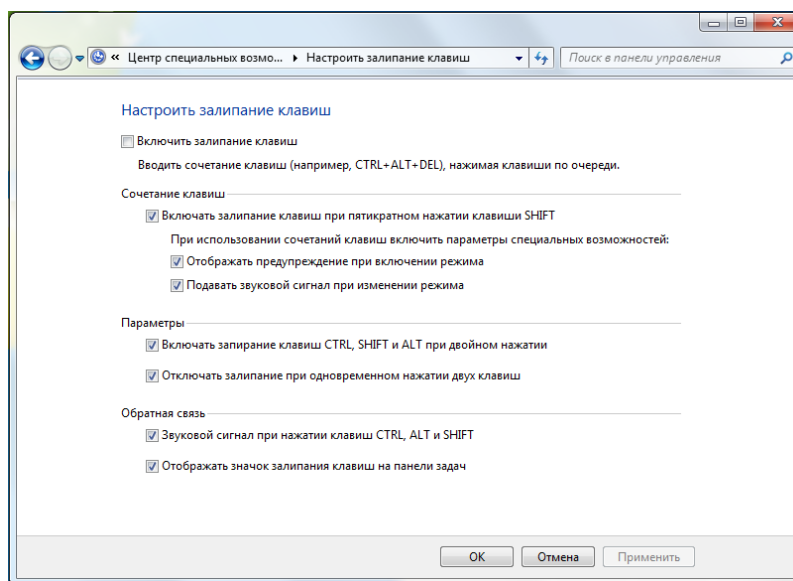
« Центр специальных возмо... ▸ Настроить залипание клавиш
Поиск в панели управления

Настроить залипание клавиш

Включить залипание клавиш

Вводить сочетание клавиш (например, CTRL+ALT+DEL), нажимая клавиши по очереди.

Сочетание клавиш

Включать залипание клавиш при пятикратном нажатии клавиши SHIFT

При использовании сочетаний клавиш включить параметры специальных возможностей:

Отображать предупреждение при включении режима

Подавать звуковой сигнал при изменении режима

Параметры

Включать запирание клавиш CTRL, SHIFT и ALT при двойном нажатии

Отключать залипание при одновременном нажатии двух клавиш

Обратная связь

Звуковой сигнал при нажатии клавиш CTRL, ALT и SHIFT

Отображать значок залипания клавиш на панели задач

OK
Отмена
Применить